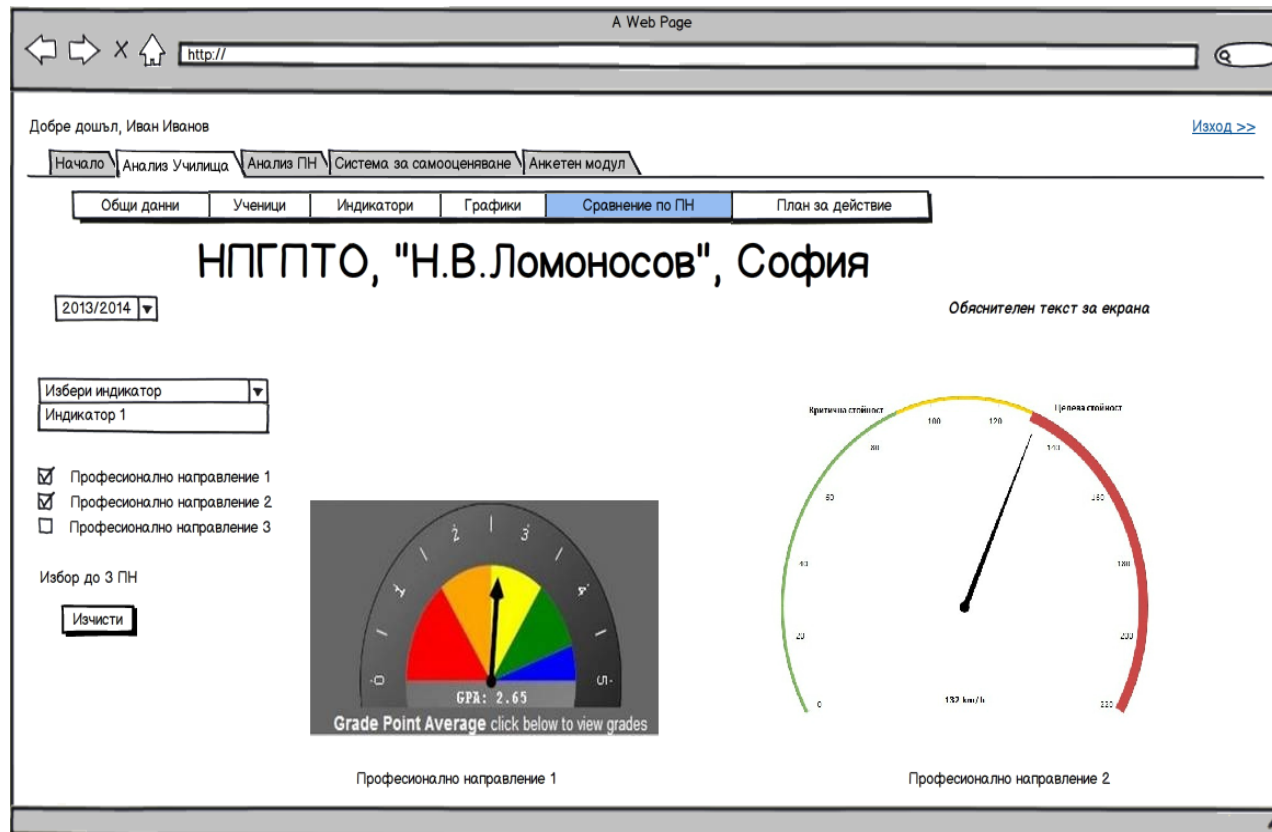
A Web Page

http://

Добре дошъл, Иван Иванов

Изход >>

Начало | Анализ Училища | Анализ ПН | Система за самооценяване | Анкетен модул

Общи данни | Ученици | Индикатори | Графики | Сравнение по ПН | План за действие

НПГПТО, "Н.В.Ломоносов", София

2013/2014

Обяснителен текст за екрана

Избери индикатор
Индикатор 1

☑ Професионално направление 1
☑ Професионално направление 2
☐ Професионално направление 3

Избор до 3 ПН

Изчисти

0 1 2 3 4 5

GPA: 2.65

Grade Point Average click below to view grades

Критична стойност
Целева стойност

0 20 40 60 80 100 120 140 160 180 200 220

137 km/h

Професионално направление 1

Професионално направление 2